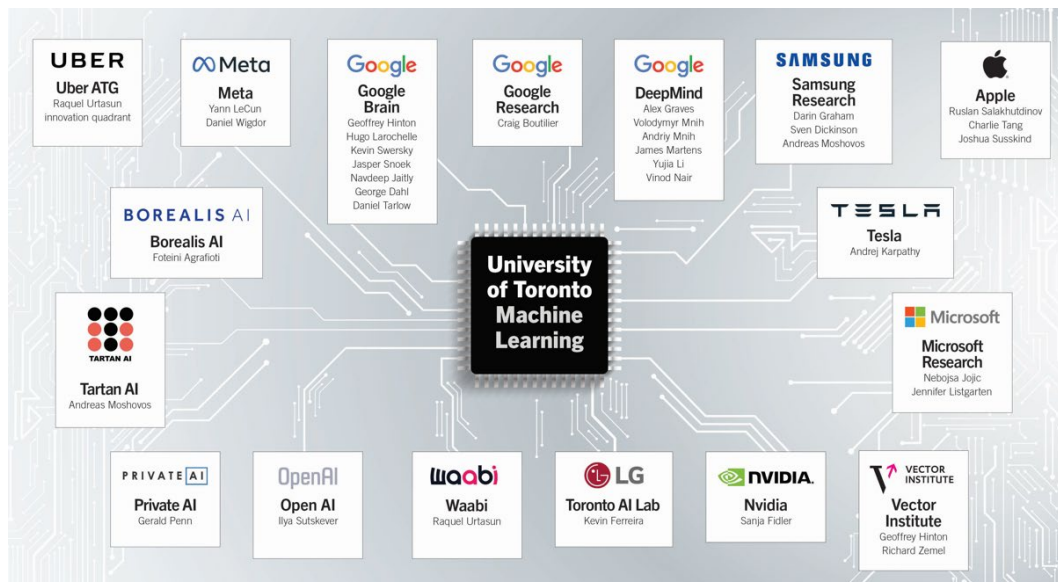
UBER
Uber ATG
Raquel Urtasun
innovation quadrant

Meta
Meta
Yann LeCun
Daniel Wigdor

Google
Google Brain
Geoffrey Hinton
Hugo Larochelle
Kevin Swersky
Jasper Snoek
Navdeep Jaitly
George Dahl
Daniel Tarlow

Google
Google Research
Craig Boutilier

Google
DeepMind
Alex Graves
Volodymyr Mnih
Andriy Mnih
James Martens
Yujia Li
Vinod Nair

SAMSUNG
Samsung Research
Darin Graham
Sven Dickinson
Andreas Moshovos

Apple
Ruslan Salakhutdinov
Charlie Tang
Joshua Susskind

BOREALIS AI
Borealis AI
Foteini Agrafioti

University of Toronto Machine Learning

TESLA
Tesla
Andrej Karpathy

TARTAN AI
Tartan AI
Andreas Moshovos

Microsoft
Microsoft Research
Nebojsa Jojic
Jennifer Listgarten

PRIVATE AI
Private AI
Gerald Penn

OpenAI
Open AI
Ilya Sutskever

waabi
Waabi
Raquel Urtasun

LG
Toronto AI Lab
Kevin Ferreira

NVIDIA
Nvidia
Sanja Fidler

VECTOR INSTITUTE
Vector Institute
Geoffrey Hinton
Richard Zemel